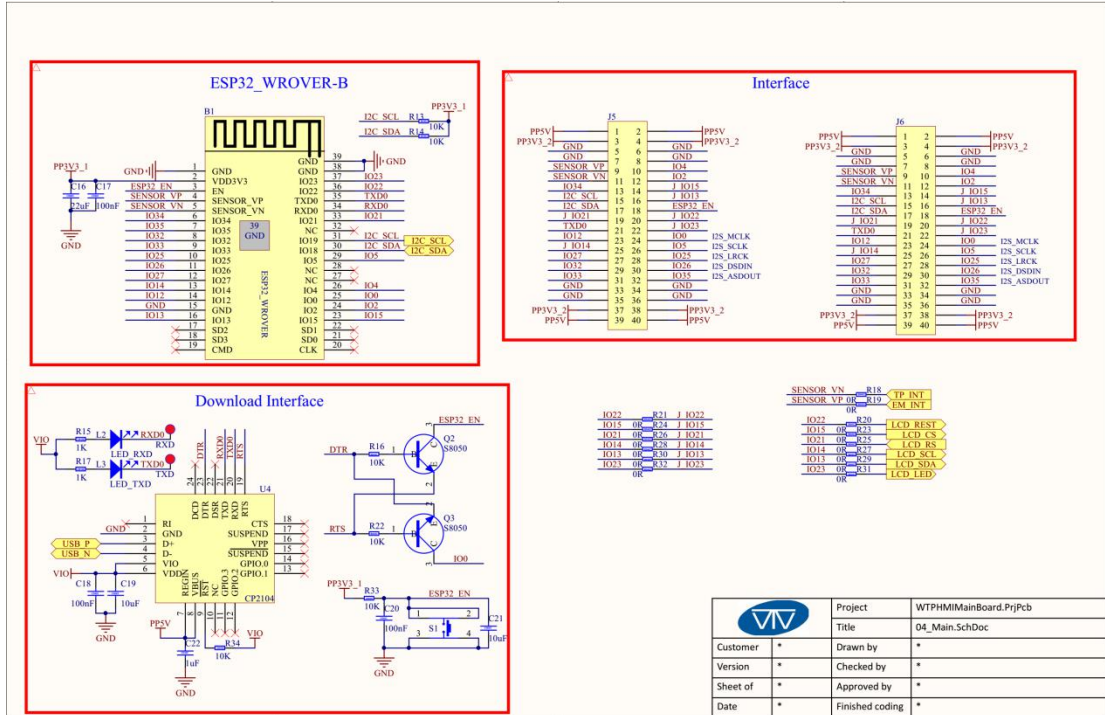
ESP32_WROVER-B

B1
PP3V3_1
I2C_SCL R13 10K
I2C_SDA R14 10K
PP3V3_1
GND
C16 22uF
C17 100nF
GND
ESP32_EN
SENSOR_VP
SENSOR_VN
IO34
IO35
IO32
IO33
IO25
IO26
IO27
IO14
IO12
GND
IO13
1 GND
2 VDD3V3
3 EN
4 SENSOR_VP
5 SENSOR_VN
6 IO34
7 IO35
8 IO32
9 IO33
10 IO25
11 IO26
12 IO27
13 IO14
14 IO12
15 GND
16 IO13
17 SD2
18 SD3
19 CMD
39 GND
ESP32_WROVER
GND 39
GND 38
IO23 37
IO22 36
TXD0 35
RXD0 34
IO21 33
NC 32
IO19 31
IO18 30
IO5 29
NC 28
NC 27
IO4 26
IO0 25
IO2 24
IO15 23
SD1 22
SD0 21
CLK 20
GND
IO23
IO22
TXD0
RXD0
IO21
I2C_SCL
I2C_SDA
IO5
IO4
IO0
IO2
IO15
I2C_SCL
I2C_SDA

Interface

J5
PP5V 1 2 PP5V
PP3V3_2 3 4 PP3V3_2
GND 5 6 GND
GND 7 8 GND
SENSOR_VP 9 10 IO4
SENSOR_VN 11 12 IO2
IO34 13 14 J_IO15
I2C_SCL 15 16 J_IO13
I2C_SDA 17 18 ESP32_EN
J_IO21 19 20 J_IO22
TXD0 21 22 J_IO23
IO12 23 24 IO0 I2S_MCLK
J_IO14 25 26 IO5 I2S_SCLK
IO27 27 28 IO25 I2S_LRCK
IO32 29 30 IO26 I2S_DSDIN
IO33 31 32 IO35 I2S_ASDOUT
GND 33 34 GND
GND 35 36 GND
PP3V3_2 37 38 PP3V3_2
PP5V 39 40 PP5V

J6
PP5V 1 2 PP5V
PP3V3_2 3 4 PP3V3_2
GND 5 6 GND
GND 7 8 GND
SENSOR_VP 9 10 IO4
SENSOR_VN 11 12 IO2
IO34 13 14 J_IO15
I2C_SCL 15 16 J_IO13
I2C_SDA 17 18 ESP32_EN
J_IO21 19 20 J_IO22
TXD0 21 22 J_IO23
IO12 23 24 IO0 I2S_MCLK
J_IO14 25 26 IO5 I2S_SCLK
IO27 27 28 IO25 I2S_LRCK
IO32 29 30 IO26 I2S_DSDIN
IO33 31 32 IO35 I2S_ASDOUT
GND 33 34 GND
GND 35 36 GND
PP3V3_2 37 38 PP3V3_2
PP5V 39 40 PP5V

Download Interface

VIO
R15 1K
L2 LED_RXD
RXD0
RXD
R17 1K
L3 LED_TXD
TXD0
TXD
DTR
RXD0
TXD0
U4
GND
USB_P
USB_N
VIO
C18 100nF
C19 10uF
GND
1 RI
2 GND
3 D+
4 D-
5 VIO
6 VDD
DCD DTR DSR TXD RXD RTS
24 23 22 21 20 19
CTS 18
SUSPEND 17
VPP 16
SUSPEND 15
GPIO.0 14
GPIO.1 13
REGIN VBUS RST NC GPIO.3 GPIO.2
7 8 9 10 11 12
CP2104
PP5V
C22 1uF
R34 10K
VIO
GND

ESP32_EN
DTR
R16 10K
Q2 S8050
RTS
R22 10K
Q3 S8050
IO0
PP3V3_1
R33 10K
ESP32_EN
C20 100nF
S1
C21 10uF
GND

IO22 R21 J_IO22
IO15 0R R24 J_IO15
IO21 0R R26 J_IO21
IO14 0R R28 J_IO14
IO13 0R R30 J_IO13
IO23 0R R32 J_IO23
0R

SENSOR_VN R18 TP_INT
SENSOR_VP 0R R19 EM_INT
0R

IO22 R20 LCD_REST
IO15 0R R23 LCD_CS
IO21 0R R25 LCD_RS
IO14 0R R27 LCD_SCL
IO13 0R R29 LCD_SDA
IO23 0R R31 LCD_LED
0R

| | | Project | WTPHMIMainBoard.PrjPcb |
|---|---|---|---|
| | | Title | 04_Main.SchDoc |
| Customer | * | Drawn by | * |
| Version | * | Checked by | * |
| Sheet of | * | Approved by | * |
| Date | * | Finished coding | * |